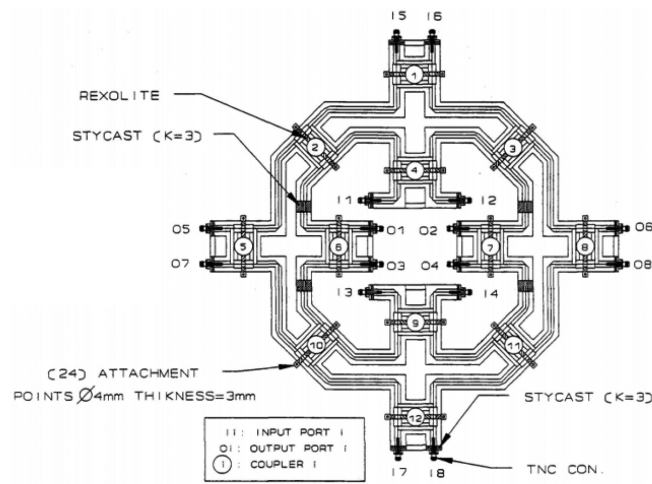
I5 I6

REXOLITE

STYCAST (K=3)

1

2

3

4

I1 I2

O5 O1 O2 O6

5 6 7 8

O7 O3 O4 O8

I3 I4

9

10

11

(24) ATTACHMENT POINTS Ø4mm THIKNESS=3mm

12

STYCAST (K=3)

| I1 : INPUT PORT 1 |
|---|
| O1 : OUTPUT PORT 1 |
| 1 : COUPLER 1 |

I7 I8

TNC CON.